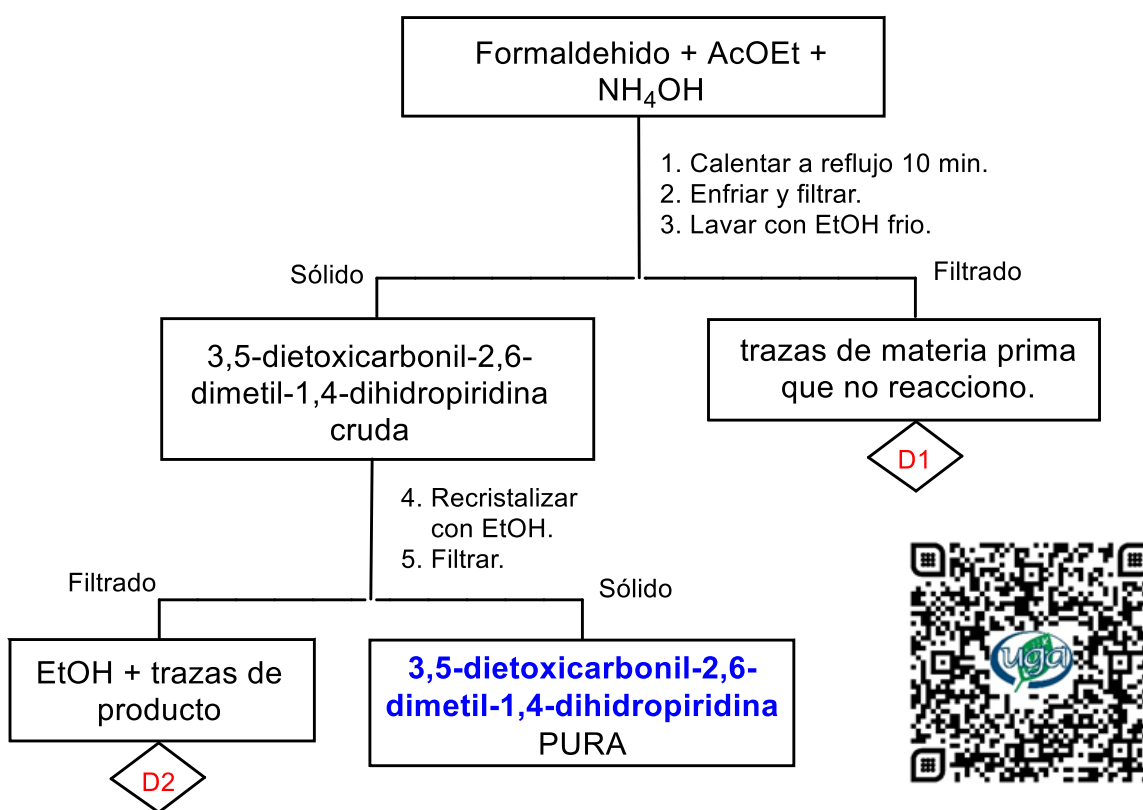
Formaldehido + AcOEt + $NH_4OH$

1. Calentar a reflujo 10 min.
2. Enfriar y filtrar.
3. Lavar con EtOH frio.

Sólido

Filtrado

3,5-dietoxicarbonil-2,6-dimetil-1,4-dihidropiridina cruda

trazas de materia prima que no reacciono.

D1

4. Recristalizar con EtOH.
5. Filtrar.

Filtrado

Sólido

EtOH + trazas de producto

D2

3,5-dietoxicarbonil-2,6-dimetil-1,4-dihidropiridina PURA

uga